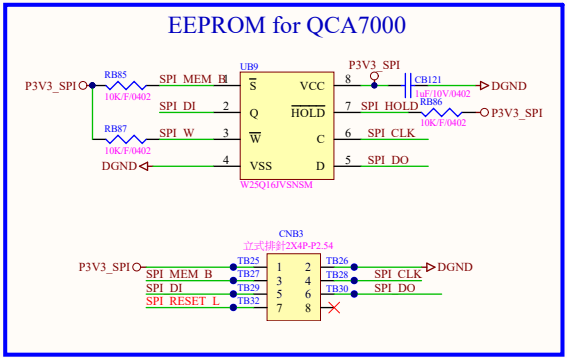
EEPROM for QCA7000

UB9

P3V3_SPI

RB85

10K/F/0402

SPI_MEM_B

1

$\overline{S}$

VCC

8

P3V3_SPI

CB121

1uF/10V/0402

DGND

SPI_DI

2

Q

$\overline{HOLD}$

7

SPI_HOLD

RB86

10K/F/0402

P3V3_SPI

RB87

SPI_W

3

$\overline{W}$

C

6

SPI_CLK

10K/F/0402

DGND

4

VSS

D

5

SPI_DO

W25Q16JVSNSM

CNB3

立式排針2X4P-P2.54

P3V3_SPI

TB25

1

2

TB26

DGND

SPI_MEM_B

TB27

3

4

TB28

SPI_CLK

SPI_DI

TB29

5

6

TB30

SPI_DO

SPI_RESET_L

TB32

7

8